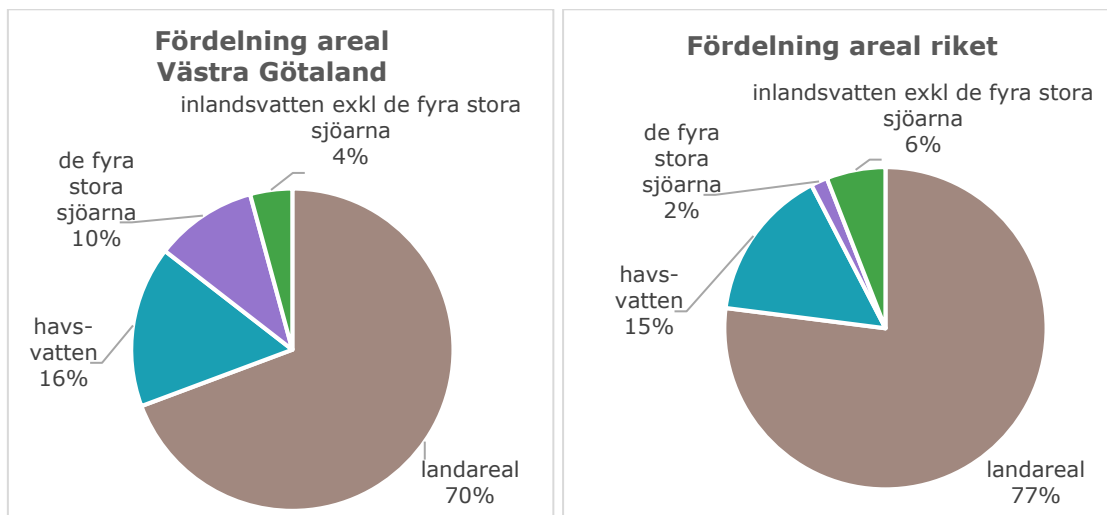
Fördelning areal Västra Götaland

inlandsvatten exkl de fyra stora sjöarna 4%

de fyra stora sjöarna 10%

havsvatten 16%

landareal 70%

Fördelning areal riket

inlandsvatten exkl de fyra stora sjöarna 6%

de fyra stora sjöarna 2%

havsvatten 15%

landareal 77%